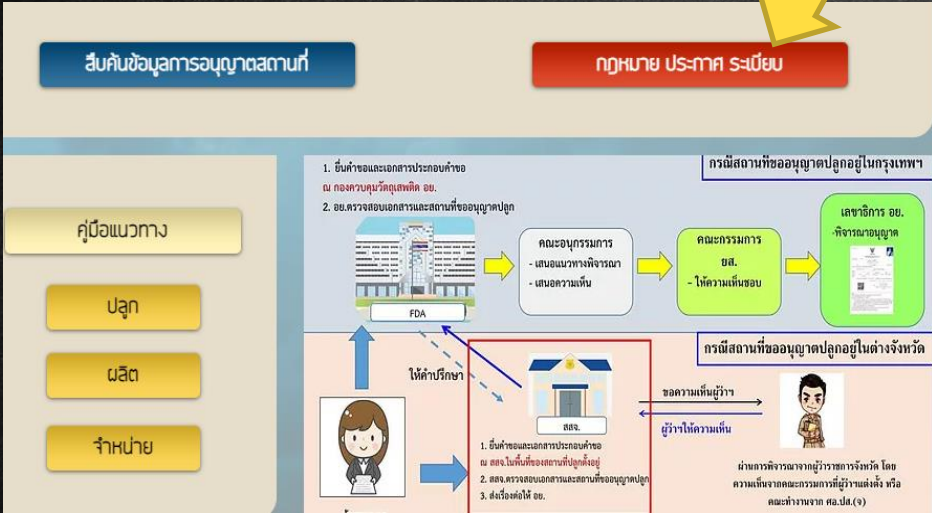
สืบค้นข้อมูลการอนุญาตสถานที่

กฎหมาย ประกาศ ระเบียบ

คู่มือแนวทาง

ปลูก

ผลิต

จำหน่าย

1. ยื่นคำขอและเอกสารประกอบคำขอ ณ กองควบคุมวัตถุเสพติด อย.
2. อย.ตรวจสอบเอกสารและสถานที่ขออนุญาตปลูก

กรณีสถานที่ขออนุญาตปลูกอยู่ในกรุงเทพฯ

FDA

คณะอนุกรรมการ
- เสนอแนวทางพิจารณา
- เสนอความเห็น

คณะกรรมการ ยส.
- ให้ความเห็นชอบ

เลขาธิการ อย.
พิจารณาอนุญาต

กรณีสถานที่ขออนุญาตปลูกอยู่ในต่างจังหวัด

ให้คำปรึกษา

สสจ.

ขอความเห็นผู้ว่าฯ

ผู้ว่าฯให้ความเห็น

1. ยื่นคำขอและเอกสารประกอบคำขอ ณ สสจ.ในพื้นที่ของสถานที่ปลูกตั้งอยู่
2. สสจ.ตรวจสอบเอกสารและสถานที่ขออนุญาตปลูก
3. ส่งเรื่องต่อให้ อย.

ผ่านการพิจารณาจากผู้ว่าราชการจังหวัด โดยความเห็นจากคณะกรรมการที่ผู้ว่าฯแต่งตั้ง หรือคณะทำงานจาก ศอ.ปส.(จ)